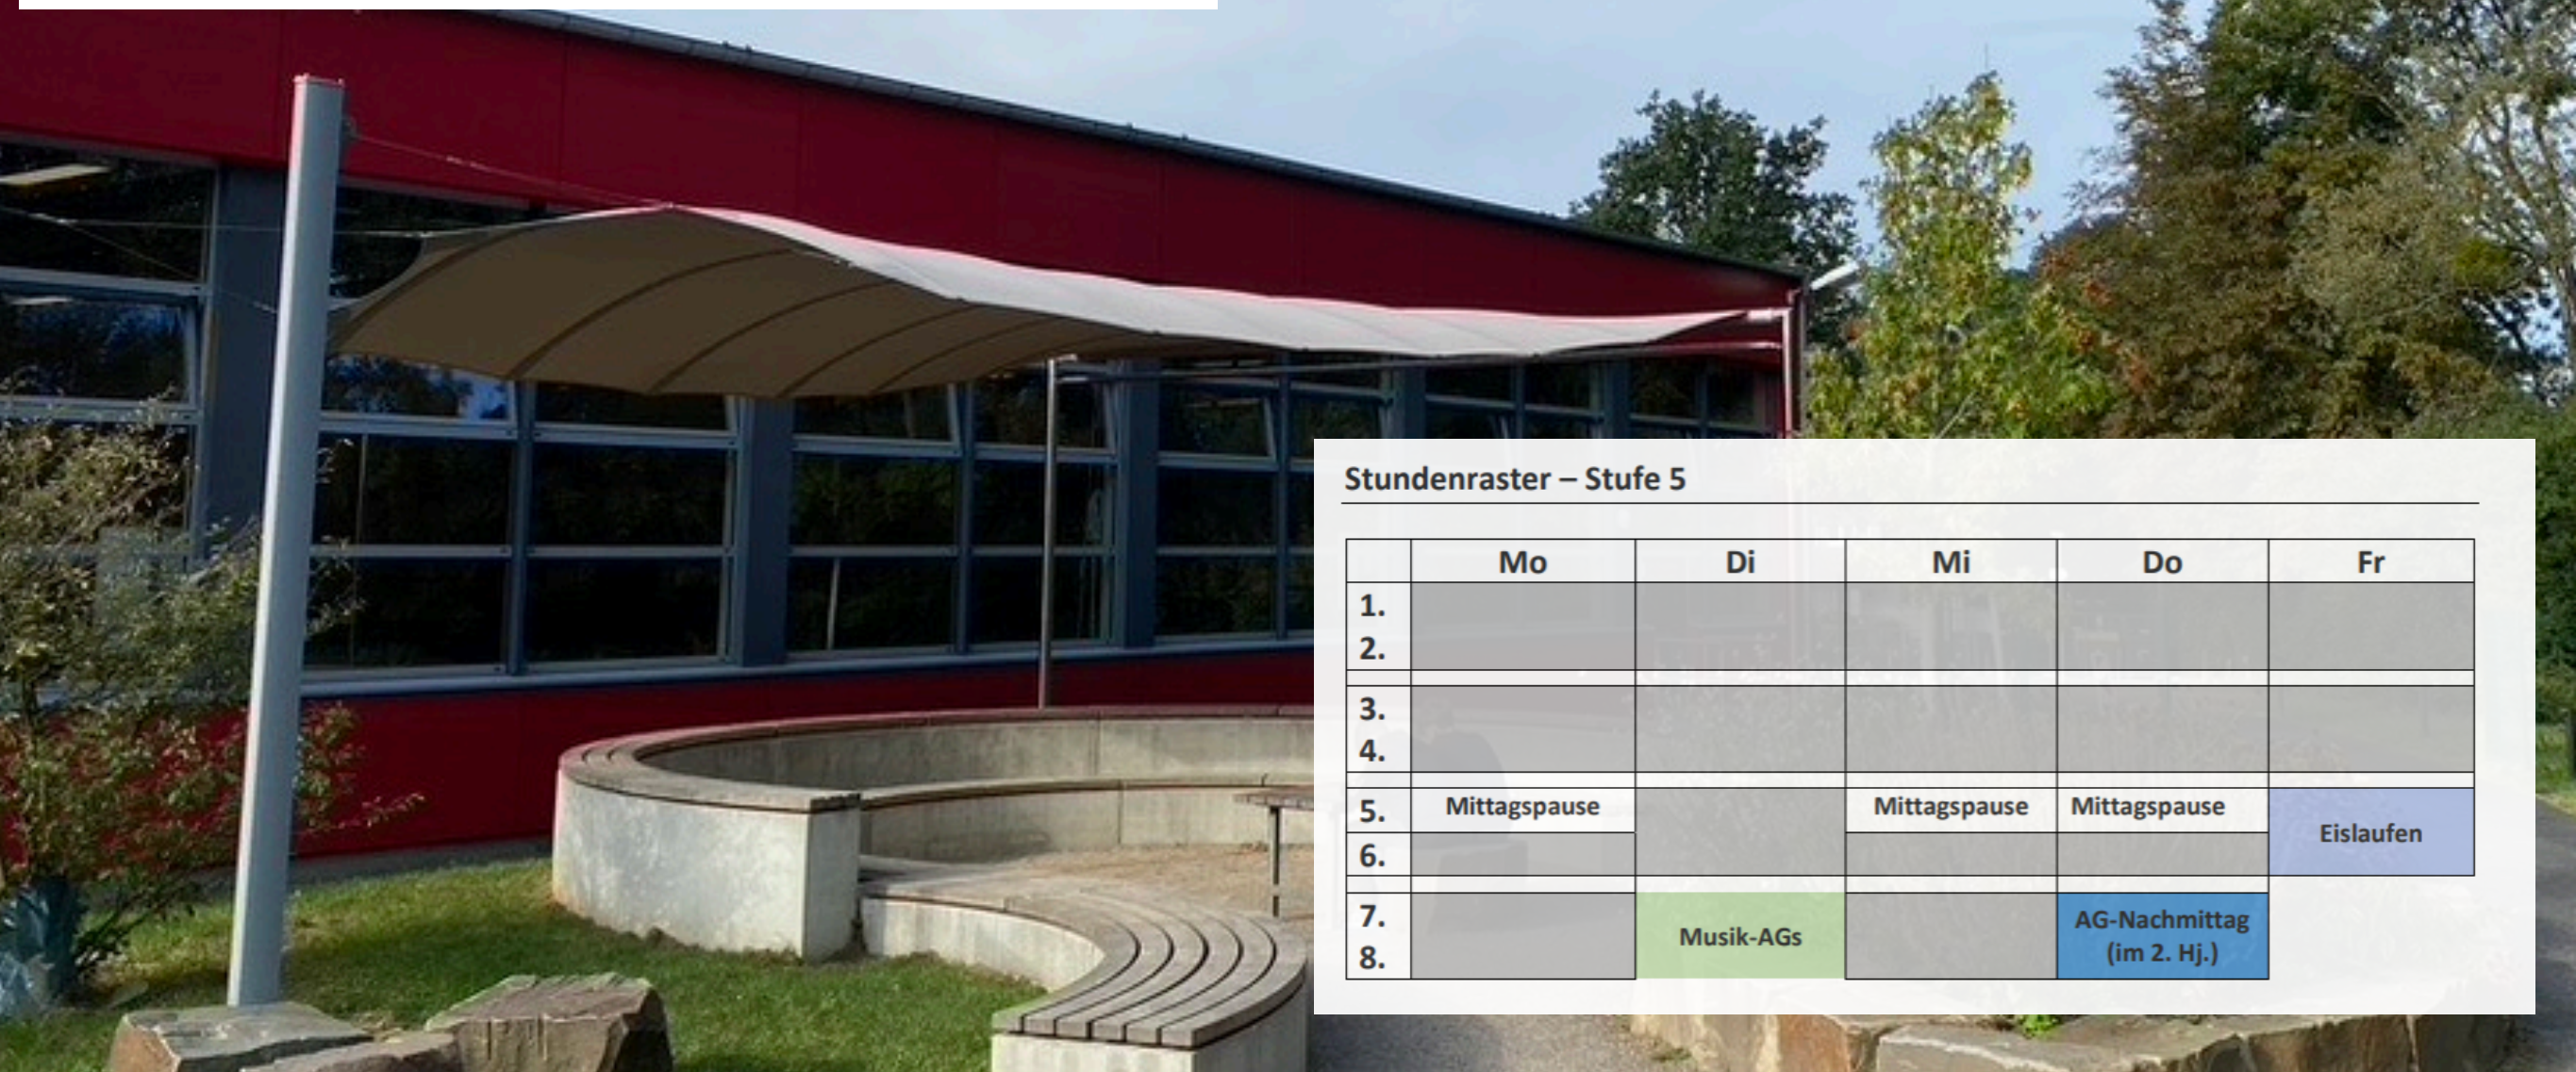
Stundenraster – Stufe 5

| | Mo | Di | Mi | Do | Fr |
|---|---|---|---|---|---|
| 1. 2. | | | | | |
| 3. 4. | | | | | |
| 5. | Mittagspause | | Mittagspause | Mittagspause | Eislaufen |
| 6. | | | | | |
| 7. 8. | | Musik-AGs | | AG-Nachmittag (im 2. Hj.) | |